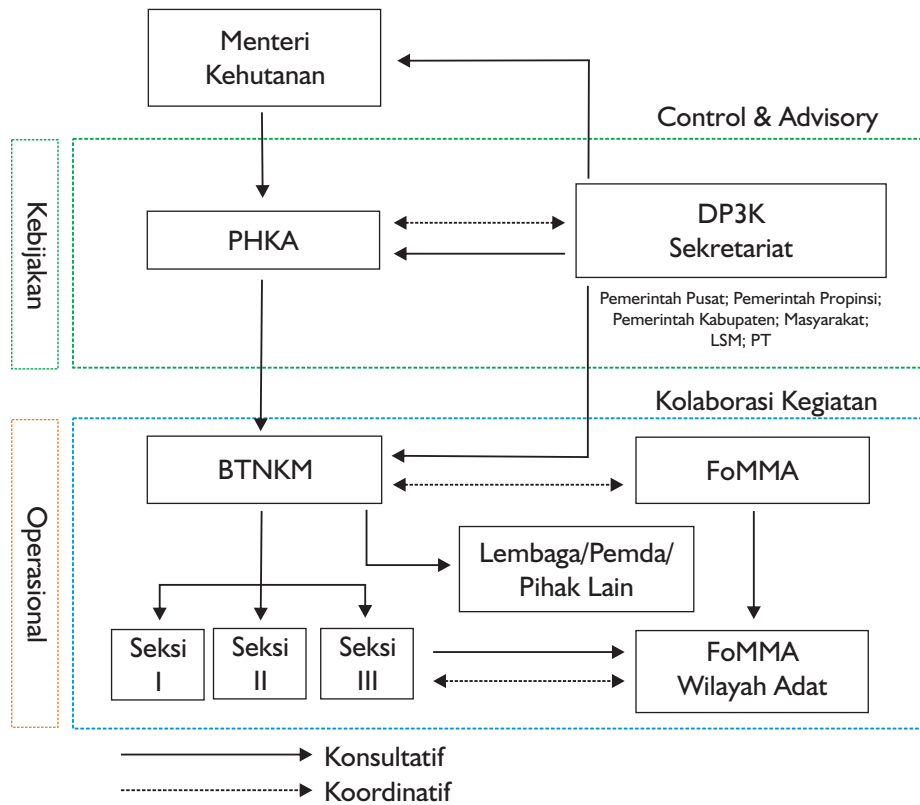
Menteri Kehutanan

Control & Advisory

Kebijakan

PHKA

DP3K Sekretariat

Pemerintah Pusat; Pemerintah Propinsi; Pemerintah Kabupaten; Masyarakat; LSM; PT

Kolaborasi Kegiatan

Operasional

BTNKM

FoMMA

Lembaga/Pemda/ Pihak Lain

Seksi I

Seksi II

Seksi III

FoMMA Wilayah Adat

Konsultatif

Koordinatif